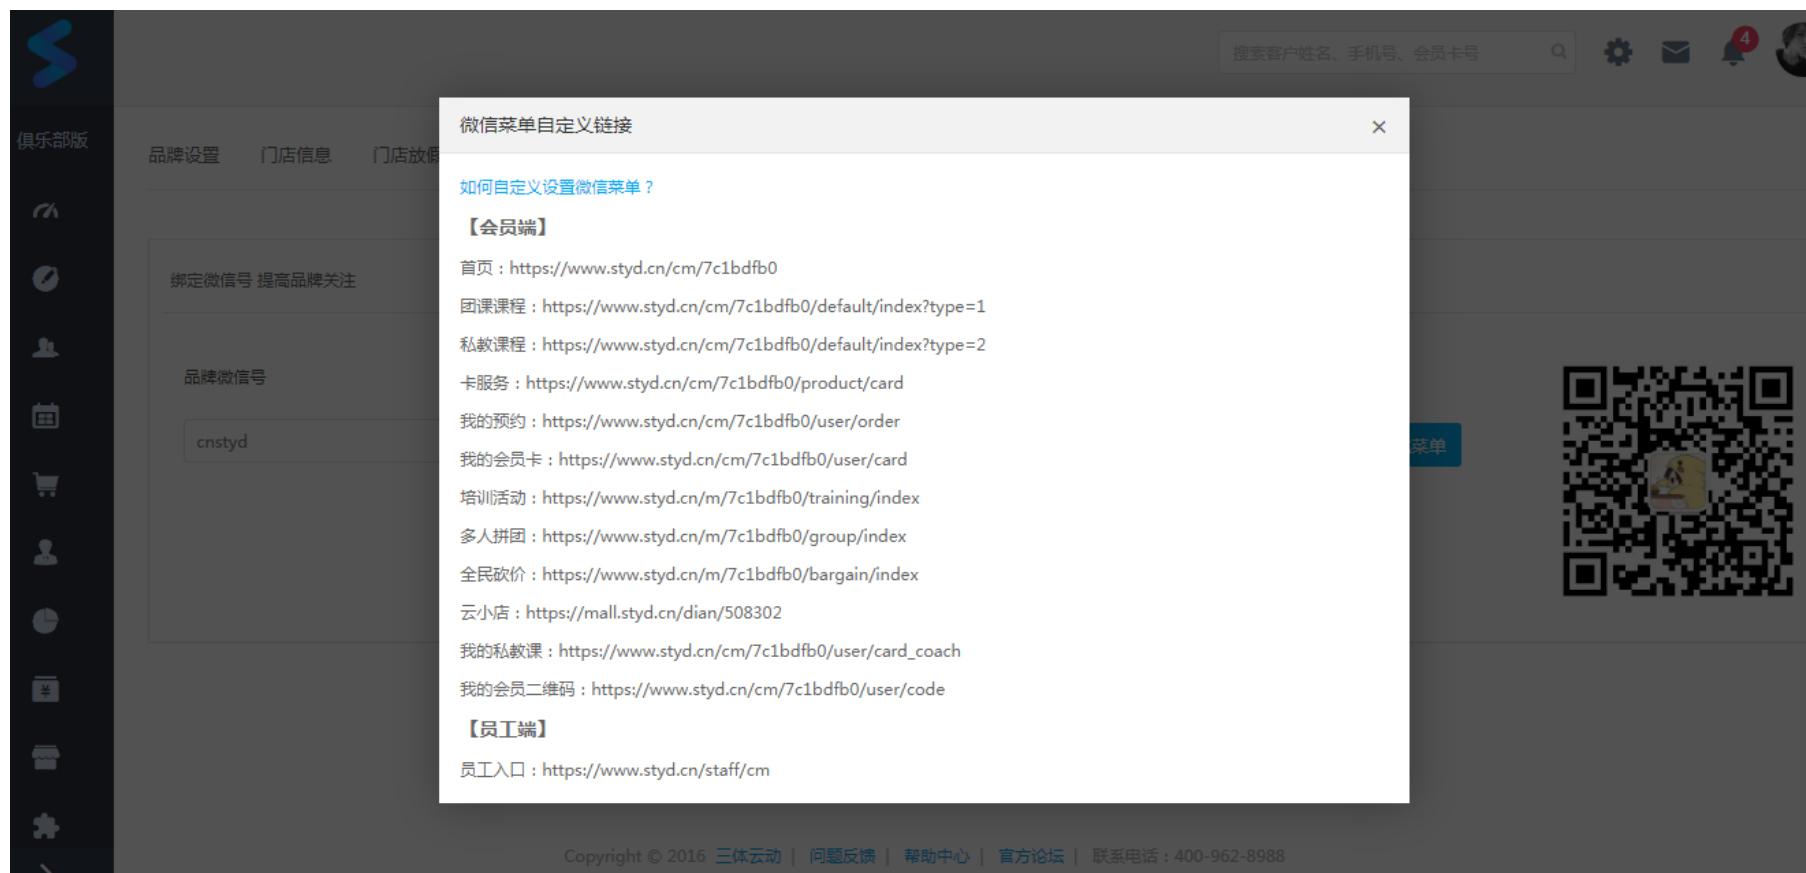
俱乐部版

搜索客户姓名、手机号、会员卡号

4

品牌设置 门店信息 门店放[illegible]

绑定微信号 提高品牌关注

品牌微信号

cnstyd

菜单

微信菜单自定义链接 ×

如何自定义设置微信菜单？

【会员端】

首页：https://www.styd.cn/cm/7c1bdfb0

团课课程：https://www.styd.cn/cm/7c1bdfb0/default/index?type=1

私教课程：https://www.styd.cn/cm/7c1bdfb0/default/index?type=2

卡服务：https://www.styd.cn/cm/7c1bdfb0/product/card

我的预约：https://www.styd.cn/cm/7c1bdfb0/user/order

我的会员卡：https://www.styd.cn/cm/7c1bdfb0/user/card

培训活动：https://www.styd.cn/m/7c1bdfb0/training/index

多人拼团：https://www.styd.cn/m/7c1bdfb0/group/index

全民砍价：https://www.styd.cn/m/7c1bdfb0/bargain/index

云小店：https://mall.styd.cn/dian/508302

我的私教课：https://www.styd.cn/cm/7c1bdfb0/user/card_coach

我的会员二维码：https://www.styd.cn/cm/7c1bdfb0/user/code

【员工端】

员工入口：https://www.styd.cn/staff/cm

Copyright © 2016 三体云动 | 问题反馈 | 帮助中心 | 官方论坛 | 联系电话：400-962-8988